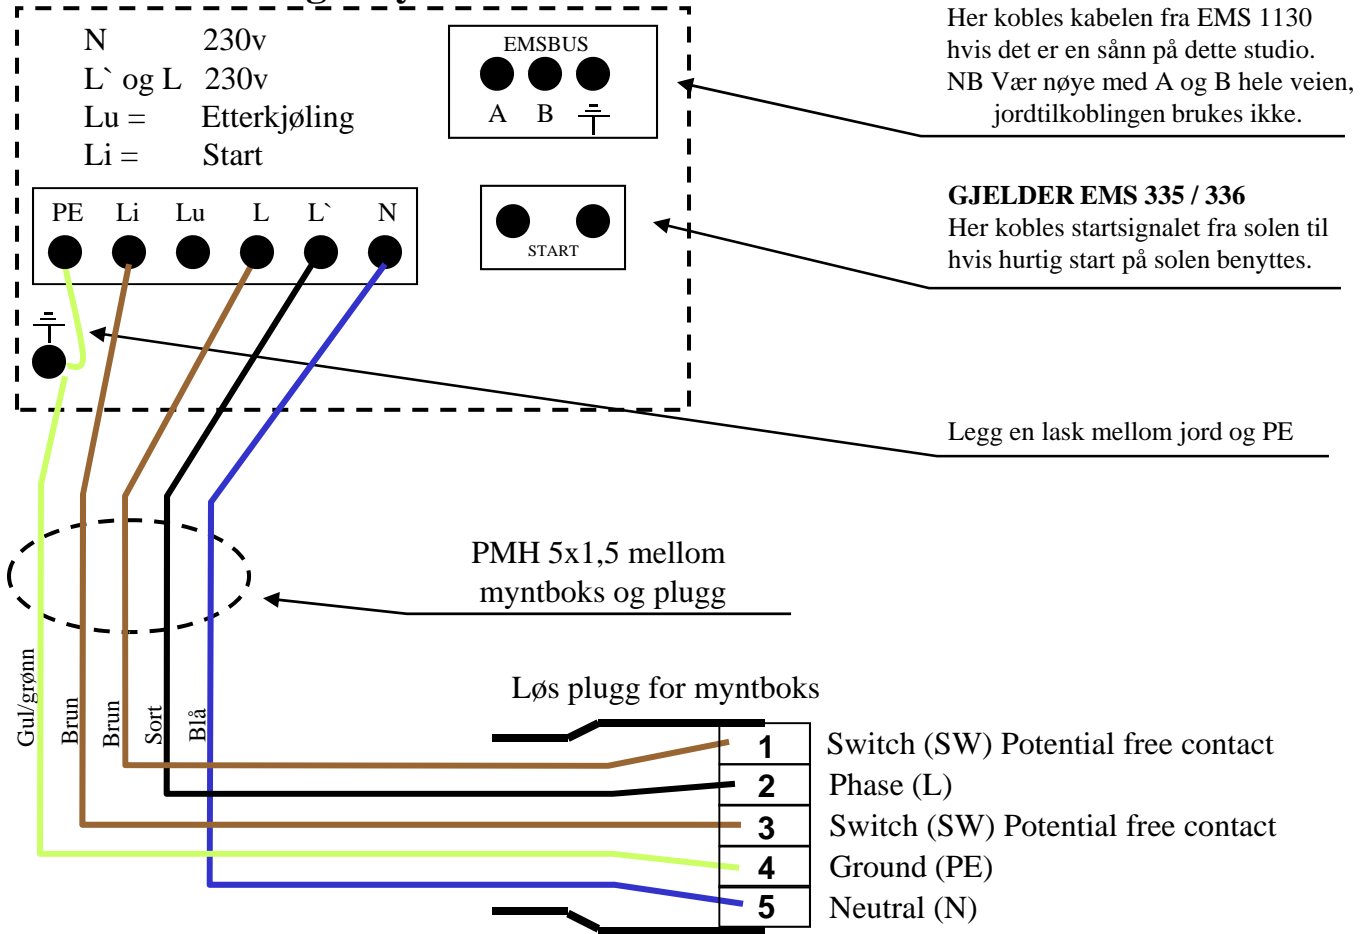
N 230v
L` og L 230v
Lu = Etterkjøling
Li = Start

EMSBUS
A B

Her kobles kabelen fra EMS 1130 hvis det er en sånn på dette studio.
NB Vær nøye med A og B hele veien, jordtilkoblingen brukes ikke.

PE Li Lu L L` N

START

**GJELDER EMS 335 / 336**
Her kobles startsignalet fra solen til hvis hurtig start på solen benyttes.

Legg en lask mellom jord og PE

PMH 5x1,5 mellom myntboks og plugg

Løs plugg for myntboks

Gul/grønn
Brun
Brun
Sort
Blå

| | |
|---|---|
| 1 | Switch (SW) Potential free contact |
| 2 | Phase (L) |
| 3 | Switch (SW) Potential free contact |
| 4 | Ground (PE) |
| 5 | Neutral (N) |